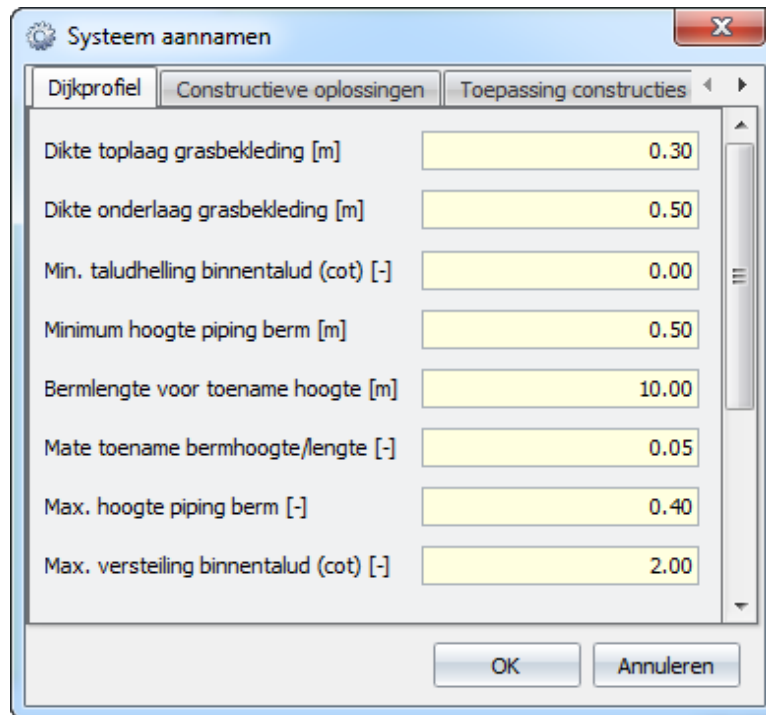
Systeem aannamen

Dijkprofiel | Constructieve oplossingen | Toepassing constructies

Dikte toplaag grasbekleding [m] 0.30

Dikte onderlaag grasbekleding [m] 0.50

Min. taludhelling binnentalud (cot) [-] 0.00

Minimum hoogte piping berm [m] 0.50

Bermlengte voor toename hoogte [m] 10.00

Mate toename bermhoogte/lengte [-] 0.05

Max. hoogte piping berm [-] 0.40

Max. versteiling binnentalud (cot) [-] 2.00

OK Annuleren